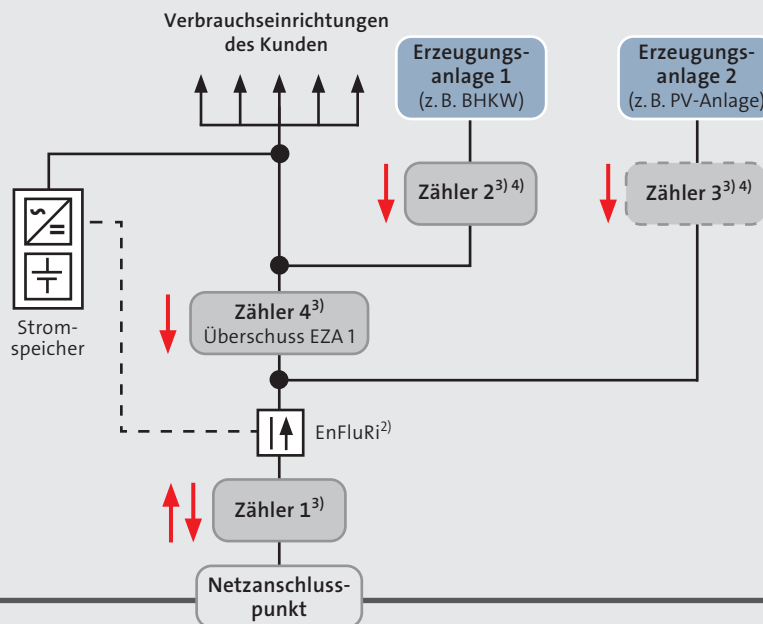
Verbrauchseinrichtungen des Kunden

Erzeugungsanlage 1 (z. B. BHKW)

Erzeugungsanlage 2 (z. B. PV-Anlage)

Zähler $2^{3) \, 4)}$

Zähler $3^{3) \, 4)}$

Stromspeicher

Zähler $4^{3)}$ Überschuss EZA 1

EnFluRi$^{2)}$

Zähler $1^{3)}$

Netzanschlusspunkt